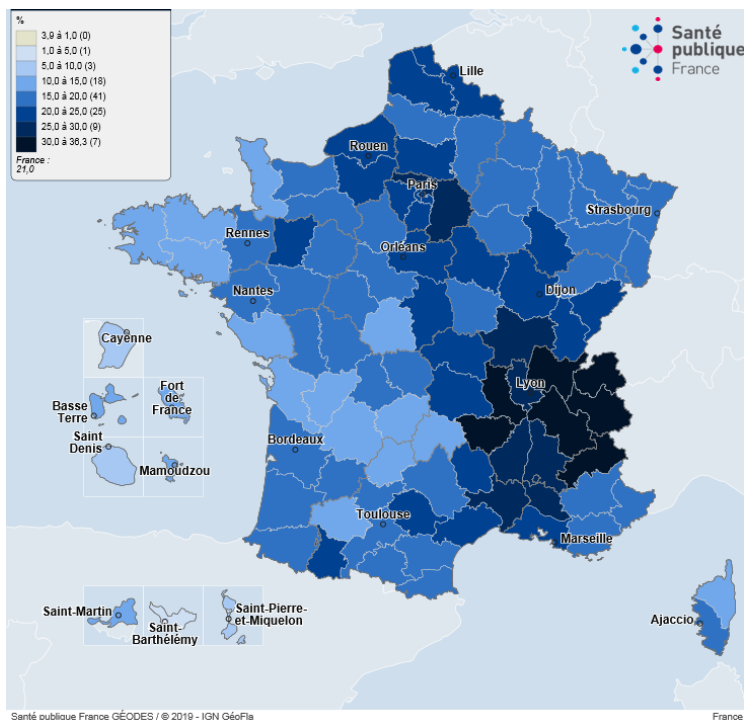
%

3,9 à 1,0 (0)
1,0 à 5,0 (1)
5,0 à 10,0 (3)
10,0 à 15,0 (18)
15,0 à 20,0 (41)
20,0 à 25,0 (25)
25,0 à 30,0 (9)
30,0 à 36,3 (7)

France : 21,0

Santé publique France

Lille
Rouen
Paris
Strasbourg
Rennes
Orléans
Nantes
Dijon
Cayenne
Lyon
Fort de France
Basse Terre
Saint Denis
Mamoudzou
Bordeaux
Toulouse
Marseille
Saint-Martin
Saint-Barthélémy
Saint-Pierre-et-Miquelon
Ajaccio

Santé publique France GÉODES / © 2019 - IGN GéoFla

France